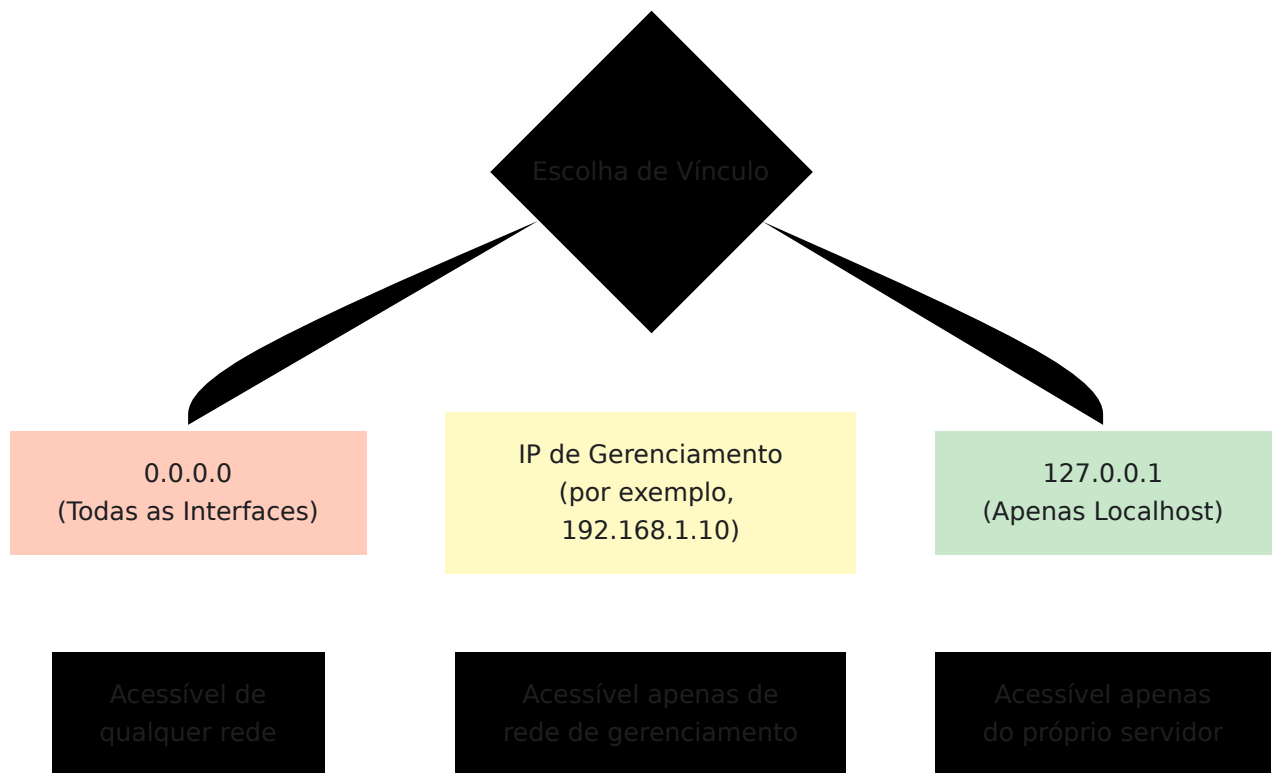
Escolha de Vínculo

0.0.0.0
(Todas as Interfaces)

IP de Gerenciamento
(por exemplo,
192.168.1.10)

127.0.0.1
(Apenas Localhost)

Acessível de
qualquer rede

Acessível apenas de
rede de gerenciamento

Acessível apenas
do próprio servidor